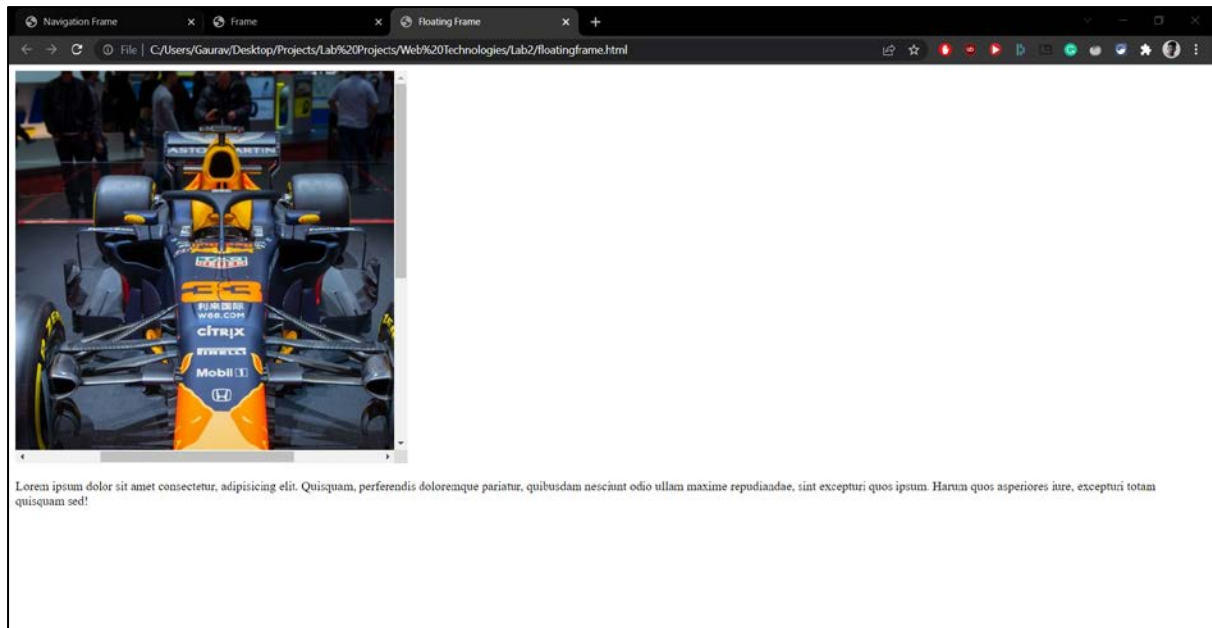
Navigation Frame
Frame
Floating Frame

File | C:/Users/Gaurav/Desktop/Projects/Lab%20Projects/Web%20Technologies/Lab2/floatingframe.html

ASTON MARTIN
33
WEB.COM
CITRIX
PIRELLI
Mobil 1

Lorem ipsum dolor sit amet consectetur, adipisicing elit. Quisquam, perferendis doloremque pariatur, quibusdam nesciunt odio ullam maxime repudiandae, sint excepturi quos ipsum. Harum quos asperiores iure, excepturi totam quisquam sed!